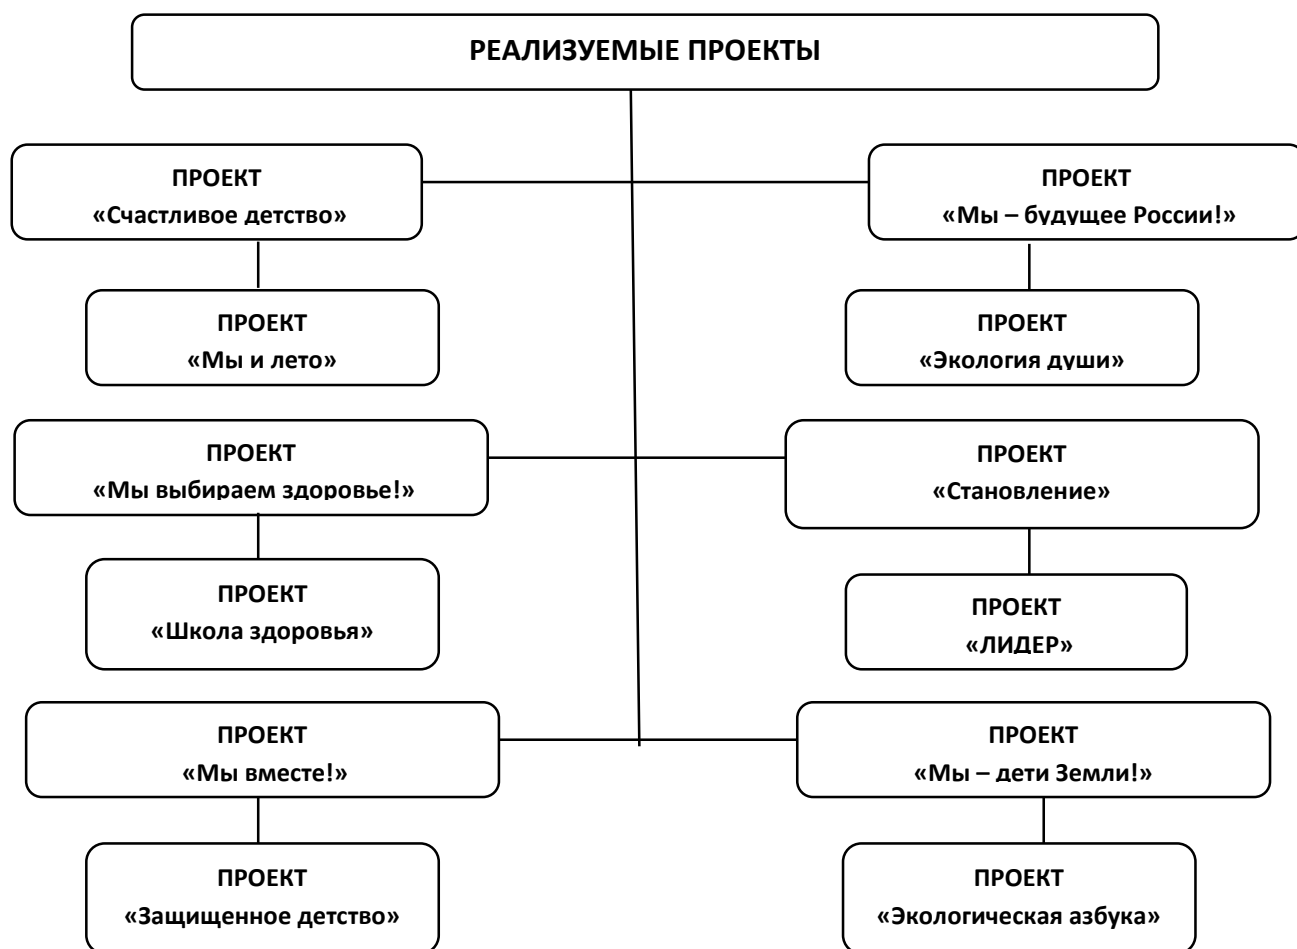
РЕАЛИЗУЕМЫЕ ПРОЕКТЫ

ПРОЕКТ
«Счастливое детство»

ПРОЕКТ
«Мы – будущее России!»

ПРОЕКТ
«Мы и лето»

ПРОЕКТ
«Экология души»

ПРОЕКТ
«Мы выбираем здоровье!»

ПРОЕКТ
«Становление»

ПРОЕКТ
«Школа здоровья»

ПРОЕКТ
«ЛИДЕР»

ПРОЕКТ
«Мы вместе!»

ПРОЕКТ
«Мы – дети Земли!»

ПРОЕКТ
«Защищенное детство»

ПРОЕКТ
«Экологическая азбука»